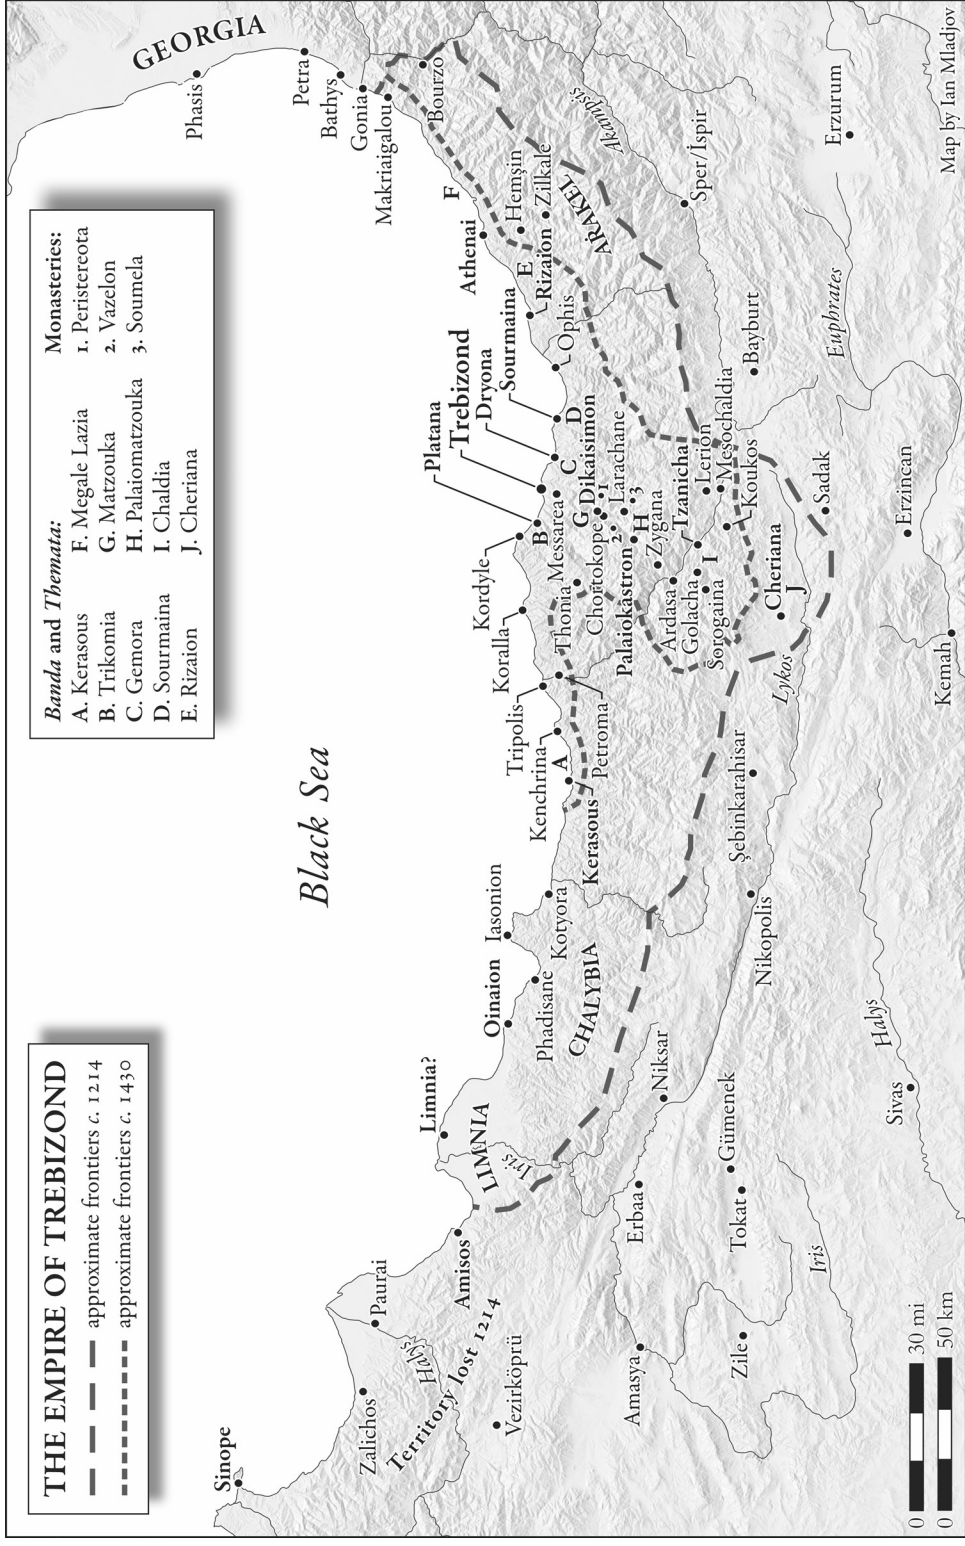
THE EMPIRE OF TREBIZOND
approximate frontiers c. 1214
approximate frontiers c. 1430

*Banda* and *Themata*:
A. Kerasous
B. Trikomia
C. Gemora
D. Sourmaina
E. Rizaion
F. Megale Lazia
G. Matzouka
H. Palaiomatzouka
I. Chaldia
J. Cheriana

Monasteries:
1. Peristereota
2. Vazelon
3. Soumela

Black Sea

GEORGIA
Phasis
Petra
Bathys
Gonia
Makriaigalou
Bourzo
F
Athenai
Hemşin
Zilkale
ARAKEL
Akampsis
E
Rizaion
Ophis
Sourmaina
Dryona
Trebizond
Platana
D
C
B
Dikaisimon
G
1
Larachane
Chortokope
2
H
3
Zygana
Messarea
Palaiokastron
Tzanicha
Lerion
Mesochaldia
Koukos
Ardasa
Golacha
I
Sorogaina
Cheriana
J
Lykos
Sadak
Kordyle
Koralla
Thonia
Tripolis
Petroma
Kenchrina
A
Kerasous
Iasonion
Kotyora
Phadisane
Oinaion
CHALYBIA
Niksar
Limnia?
LIMNIA
Iris
Amisos
Paurai
Halys
Territory lost 1214
Zalichos
Sinope
Vezirköprü
Amasya
Erbaa
Tokat
Gümenek
Iris
Zile
Sivas
Halys
Nikopolis
Şebinkarahisar
Kemah
Erzincan
Bayburt
Euphrates
Sper/İspir
Erzurum
Map by Ian Mladjov
0 30 mi
0 50 km